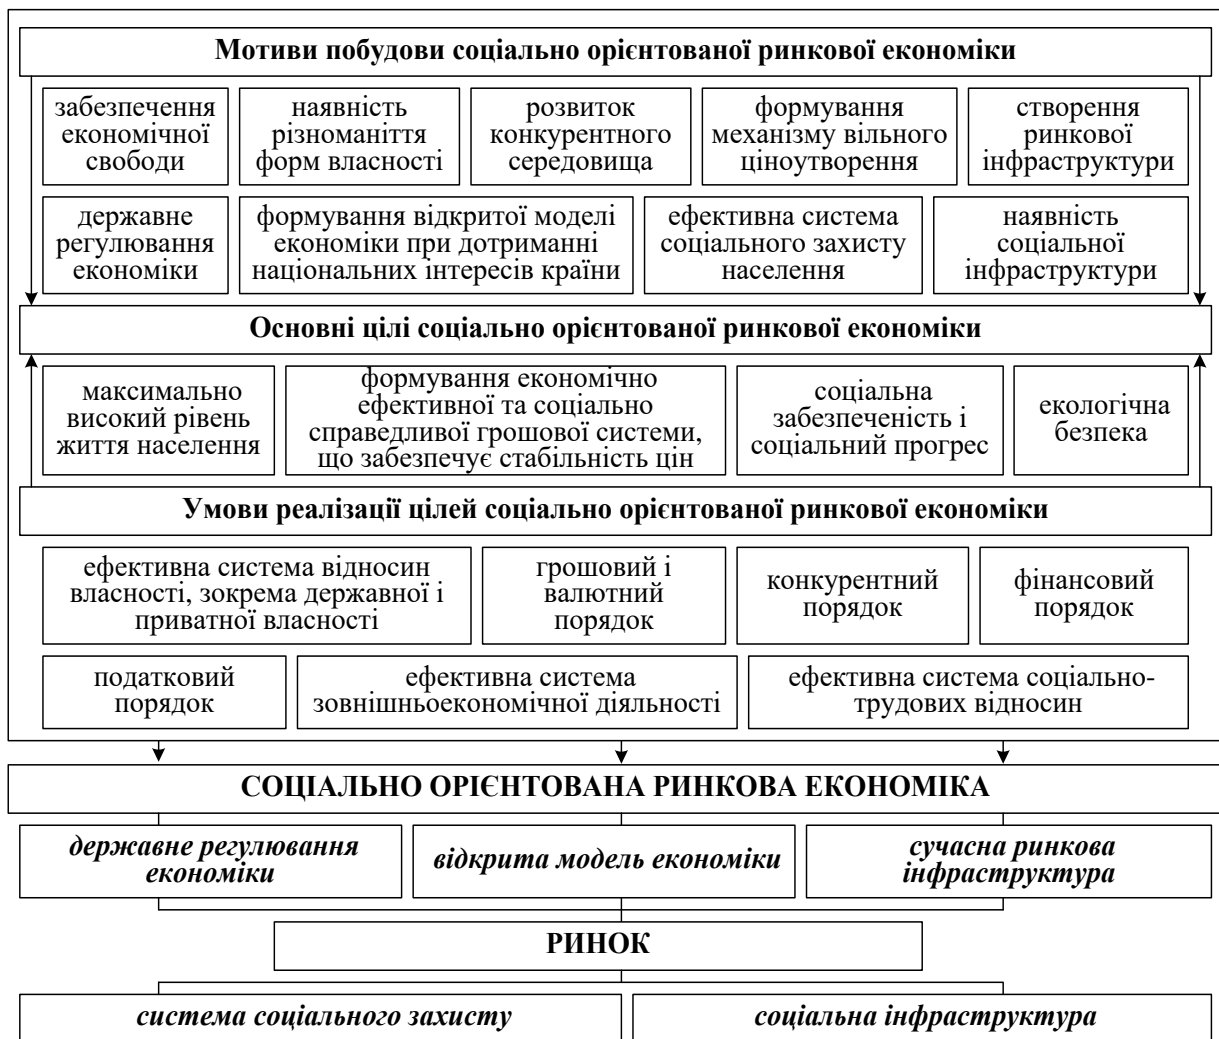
Мотиви побудови соціально орієнтованої ринкової економіки

забезпечення економічної свободи

наявність різноманіття форм власності

розвиток конкурентного середовища

формування механізму вільного ціноутворення

створення ринкової інфраструктури

державне регулювання економіки

формування відкритої моделі економіки при дотриманні національних інтересів країни

ефективна система соціального захисту населення

наявність соціальної інфраструктури

Основні цілі соціально орієнтованої ринкової економіки

максимально високий рівень життя населення

формування економічно ефективної та соціально справедливої грошової системи, що забезпечує стабільність цін

соціальна забезпеченість і соціальний прогрес

екологічна безпека

Умови реалізації цілей соціально орієнтованої ринкової економіки

ефективна система відносин власності, зокрема державної і приватної власності

грошовий і валютний порядок

конкурентний порядок

фінансовий порядок

податковий порядок

ефективна система зовнішньоекономічної діяльності

ефективна система соціально-трудових відносин

СОЦІАЛЬНО ОРІЄНТОВАНА РИНКОВА ЕКОНОМІКА

державне регулювання економіки

відкрита модель економіки

сучасна ринкова інфраструктура

РИНОК

система соціального захисту

соціальна інфраструктура